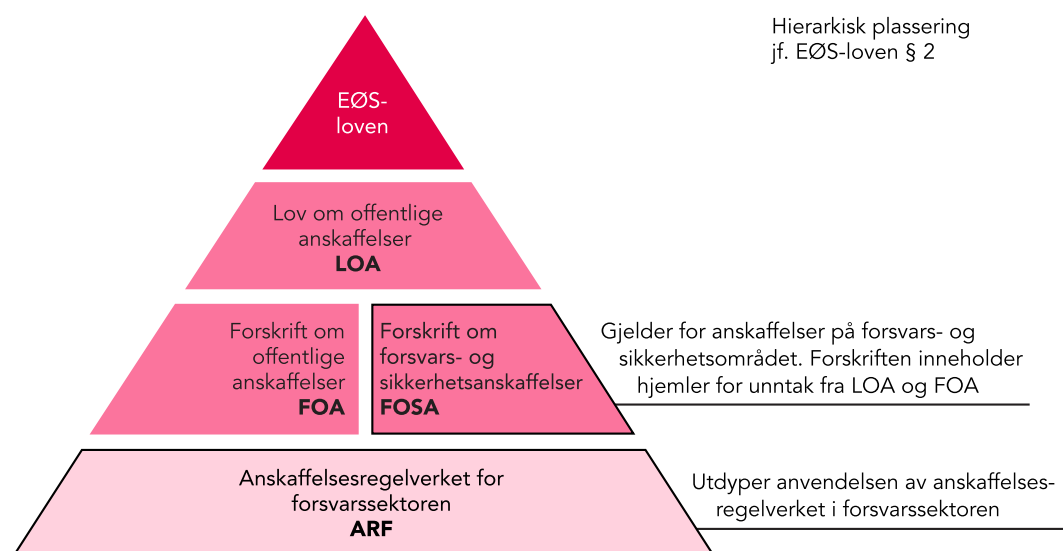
Hierarkisk plassering
jf. EØS-loven § 2

EØS-loven

Lov om offentlige anskaffelser
**LOA**

Forskrift om offentlige anskaffelser
**FOA**

Forskrift om forsvars- og sikkerhetsanskaffelser
**FOSA**

Gjelder for anskaffelser på forsvars- og sikkerhetsområdet. Forskriften inneholder hjemler for unntak fra LOA og FOA

Anskaffelsesregelverket for forsvarssektoren
**ARF**

Utdyper anvendelsen av anskaffelses-regelverket i forsvarssektoren